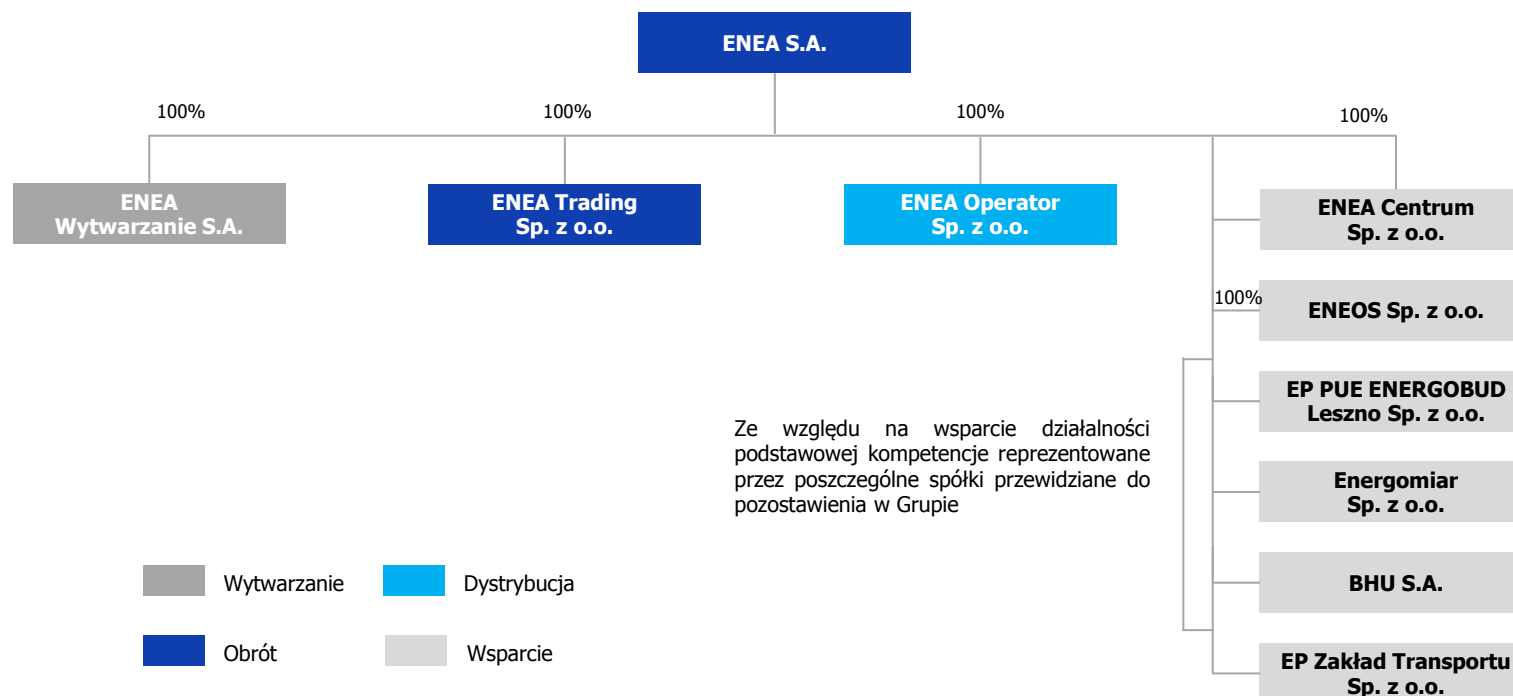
ENEA S.A.

100%

100%

100%

100%

ENEA Wytwarzanie S.A.

ENEA Trading Sp. z o.o.

ENEA Operator Sp. z o.o.

ENEA Centrum Sp. z o.o.

100%

ENEOS Sp. z o.o.

EP PUE ENERGOBUD Leszno Sp. z o.o.

Ze względu na wsparcie działalności podstawowej kompetencje reprezentowane przez poszczególne spółki przewidziane do pozostawienia w Grupie

Energomiar Sp. z o.o.

BHU S.A.

EP Zakład Transportu Sp. z o.o.

Wytwarzanie

Dystrybucja

Obrót

Wsparcie